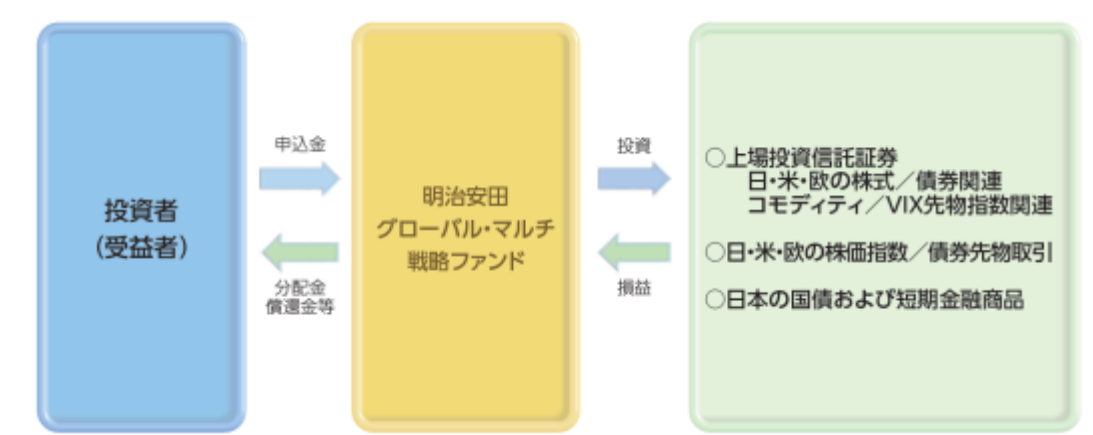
投資者
（受益者）

申込金

分配金
償還金等

明治安田
グローバル・マルチ
戦略ファンド

投資

損益

○上場投資信託証券
日・米・欧の株式／債券関連
コモディティ／VIX先物指数関連

○日・米・欧の株価指数／債券先物取引

○日本の国債および短期金融商品